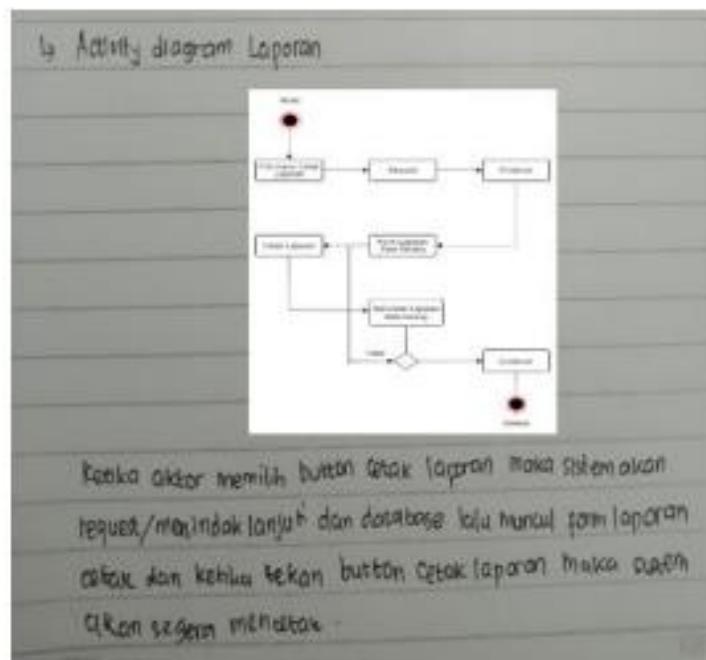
4 Activity diagram Laporan

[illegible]

Ketika aktor memilih button cetak laporan maka sistem akan request/menindak lanjut dan database lalu muncul form laporan cetak dan ketika tekan button cetak laporan maka sistem akan segera mencetak.